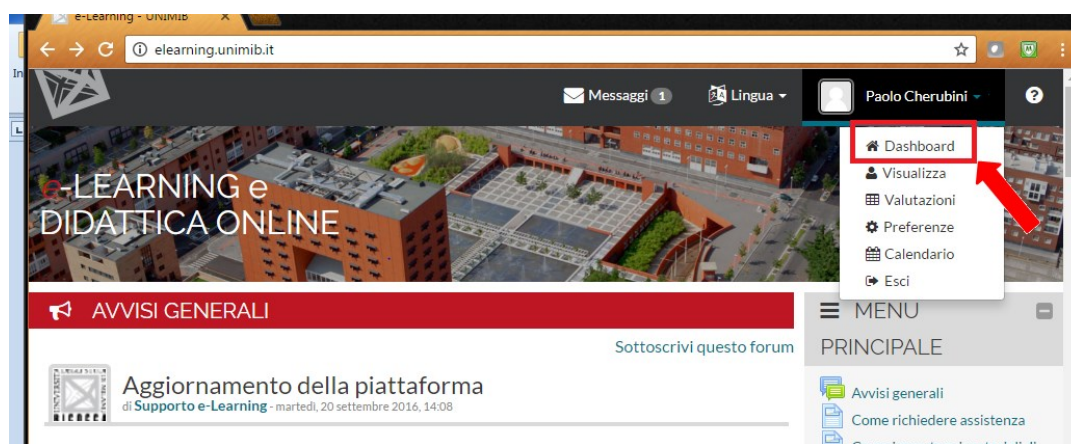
e-Learning - UNIMIB

elearning.unimib.it

Messaggi 1

Lingua

Paolo Cherubini

Dashboard
Visualizza
Valutazioni
Preferenze
Calendario
Esci

e-LEARNING e DIDATTICA ONLINE

AVVISI GENERALI

MENU PRINCIPALE

Sottoscrivi questo forum

Aggiornamento della piattaforma
di Supporto e-Learning - martedì, 20 settembre 2016, 14:08

Avvisi generali

Come richiedere assistenza

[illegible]